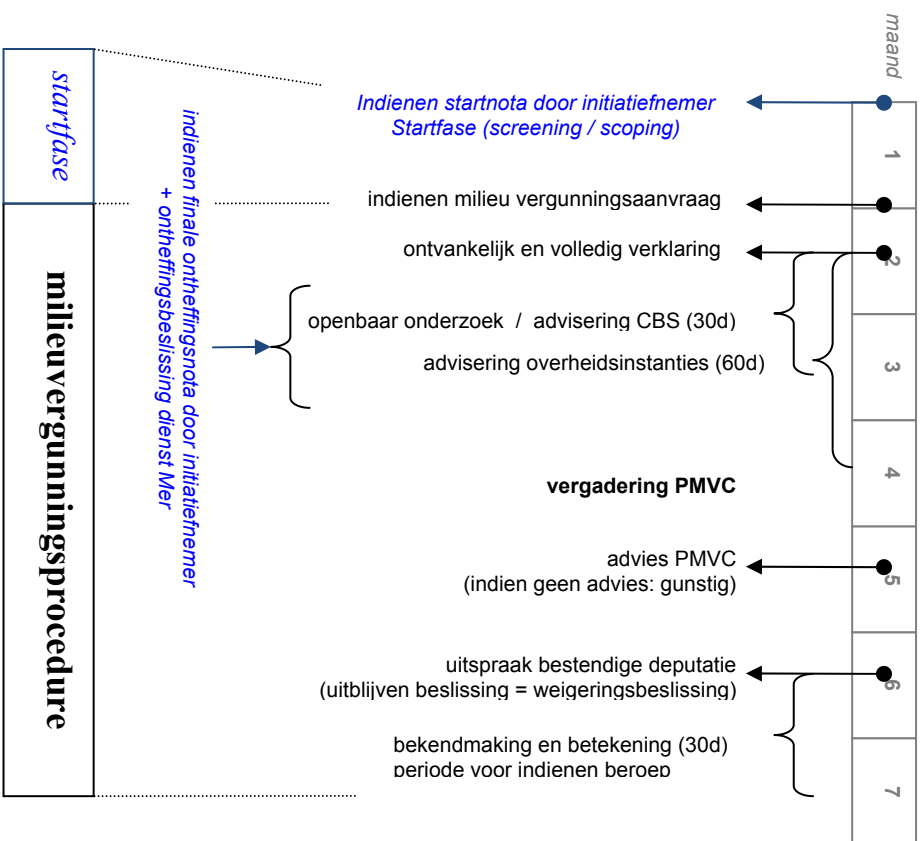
startfase

milieuvergunningsprocedure

indienen finale ontheffingsnota door initiatiefnemer + ontheffingsbeslissing dienst Mer

maand

Indienen startnota door initiatiefnemer
Startfase (screening / scoping)

indienen milieu vergunningsaanvraag

ontvankelijk en volledig verklaring

openbaar onderzoek / advisering CBS (30d)

advisering overheidsinstanties (60d)

vergadering PMVC

advies PMVC
(indien geen advies: gunstig)

uitspraak bestendige deputatie
(uitblijven beslissing = weigeringsbeslissing)

bekendmaking en betekening (30d)
periode voor indienen beroep

1

2

3

4

5

6

7